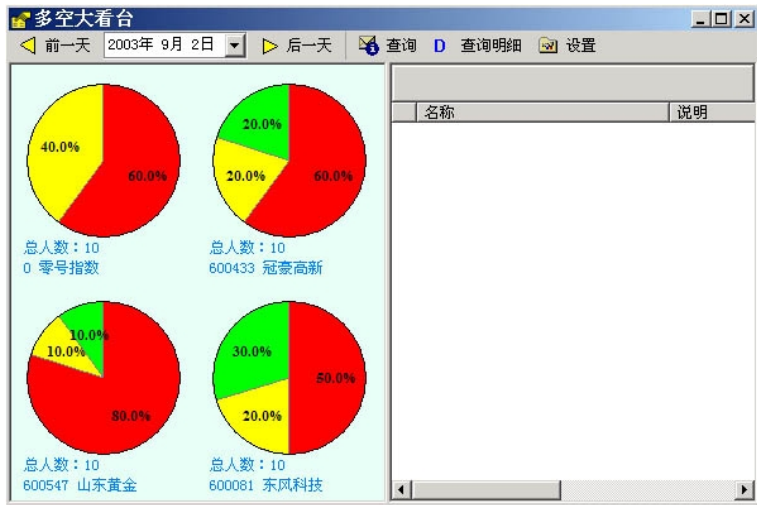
多空大看台

前一天 2003年 9月 2日 后一天 查询 D 查询明细 设置

40.0%
60.0%
总人数：10
0 零号指数

20.0%
20.0%
60.0%
总人数：10
600433 冠豪高新

10.0%
10.0%
80.0%
总人数：10
600547 山东黄金

30.0%
50.0%
20.0%
总人数：10
600081 东风科技

| 名称 | 说明 |
|---|---|